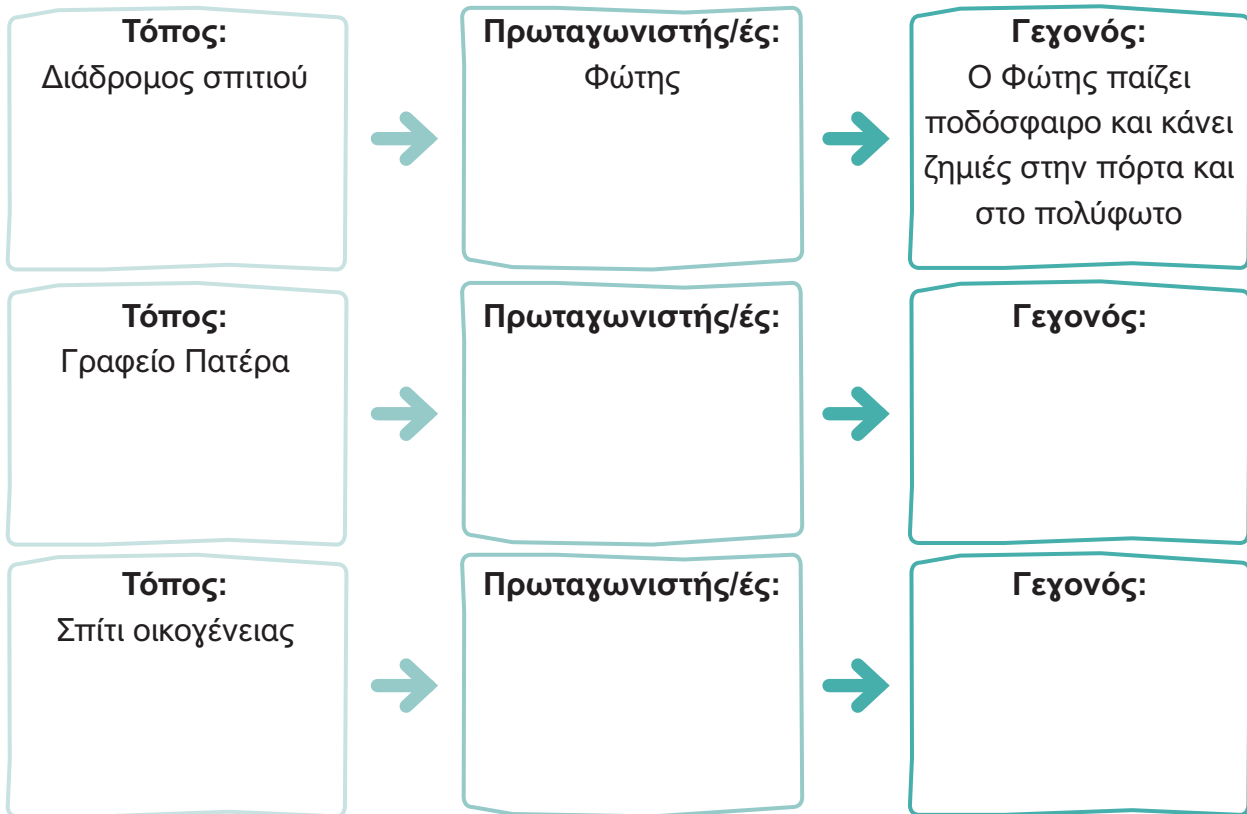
Τόπος:
Διάδρομος σπιτιού

Πρωταγωνιστής/ές:
Φώτης

Γεγονός:
Ο Φώτης παίζει ποδόσφαιρο και κάνει ζημιές στην πόρτα και στο πολύφωτο

Τόπος:
Γραφείο Πατέρα

Πρωταγωνιστής/ές:

Γεγονός:

Τόπος:
Σπίτι οικογένειας

Πρωταγωνιστής/ές:

Γεγονός: